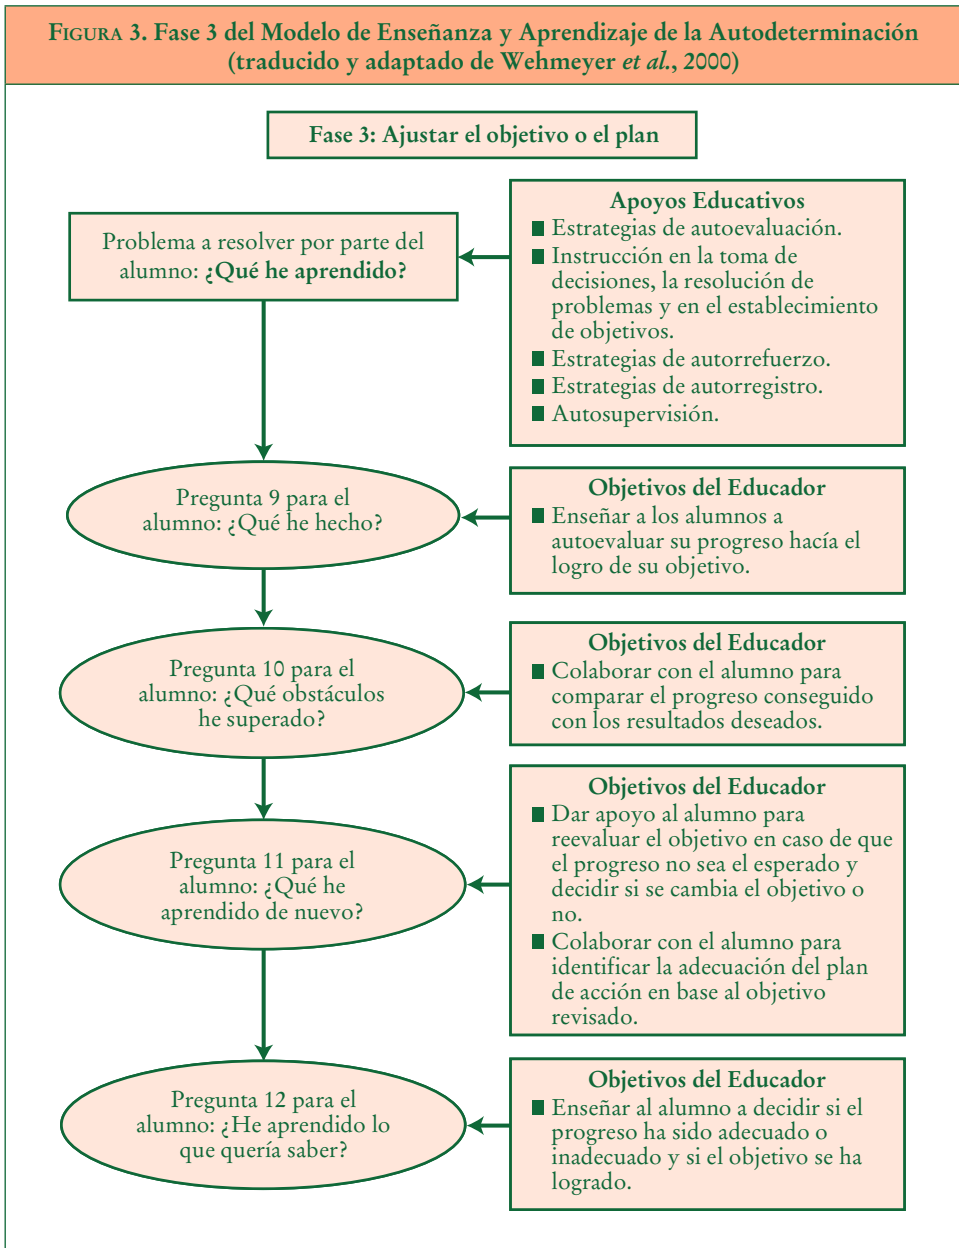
FIGURA 3. Fase 3 del Modelo de Enseñanza y Aprendizaje de la Autodeterminación (traducido y adaptado de Wehmeyer et al., 2000)

Fase 3: Ajustar el objetivo o el plan

Problema a resolver por parte del alumno: ¿Qué he aprendido?

Apoyos Educativos
- Estrategias de autoevaluación.
- Instrucción en la toma de decisiones, la resolución de problemas y en el establecimiento de objetivos.
- Estrategias de autorrefuerzo.
- Estrategias de autorregistro.
- Autosupervisión.

Pregunta 9 para el alumno: ¿Qué he hecho?

Objetivos del Educador
- Enseñar a los alumnos a autoevaluar su progreso hacía el logro de su objetivo.

Pregunta 10 para el alumno: ¿Qué obstáculos he superado?

Objetivos del Educador
- Colaborar con el alumno para comparar el progreso conseguido con los resultados deseados.

Pregunta 11 para el alumno: ¿Qué he aprendido de nuevo?

Objetivos del Educador
- Dar apoyo al alumno para reevaluar el objetivo en caso de que el progreso no sea el esperado y decidir si se cambia el objetivo o no.
- Colaborar con el alumno para identificar la adecuación del plan de acción en base al objetivo revisado.

Pregunta 12 para el alumno: ¿He aprendido lo que quería saber?

Objetivos del Educador
- Enseñar al alumno a decidir si el progreso ha sido adecuado o inadecuado y si el objetivo se ha logrado.